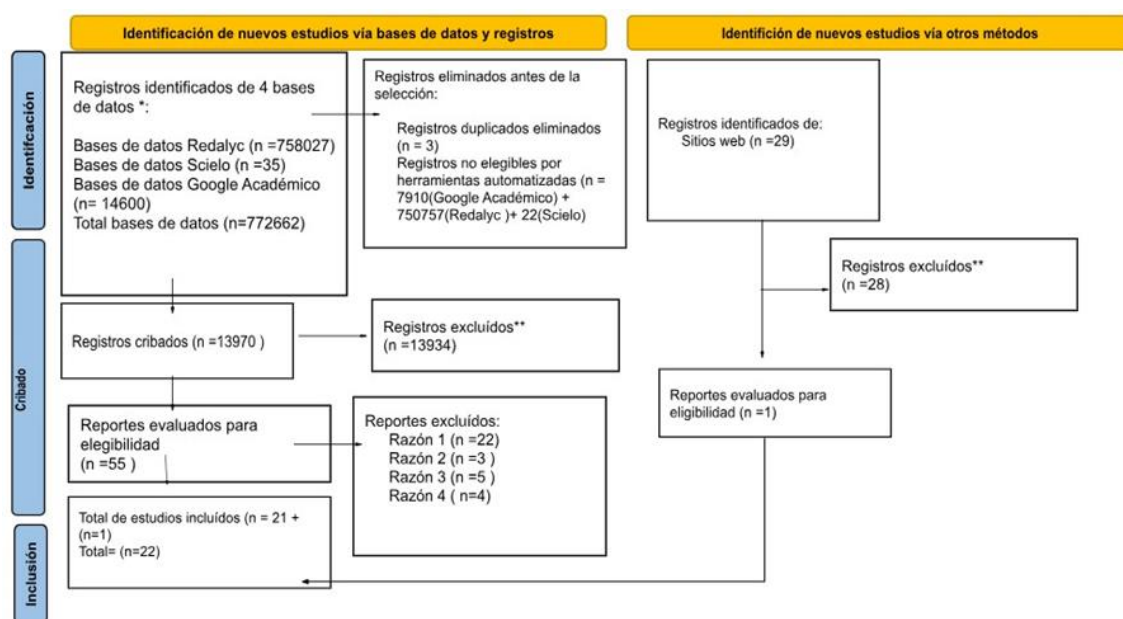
Identificación de nuevos estudios vía bases de datos y registros

Identifición de nuevos estudios vía otros métodos

Identificación

Registros identificados de 4 bases de datos *:

Bases de datos Redalyc (n =758027)
Bases de datos Scielo (n =35)
Bases de datos Google Académico (n= 14600)
Total bases de datos (n=772662)

Registros eliminados antes de la selección:

Registros duplicados eliminados (n = 3)
Registros no elegibles por herramientas automatizadas (n = 7910(Google Académico) + 750757(Redalyc )+ 22(Scielo)

Registros identificados de:
Sitios web (n =29)

Cribado

Registros cribados (n =13970 )

Registros excluídos**
(n =13934)

Registros excluídos**
(n =28)

Reportes evaluados para elegibilidad
(n =55 )

Reportes excluídos:
Razón 1 (n =22)
Razón 2 (n =3 )
Razón 3 (n =5 )
Razón 4 ( n=4)

Reportes evaluados para elegibilidad (n =1)

Inclusión

Total de estudios incluídos (n = 21 + (n=1)
Total= (n=22)